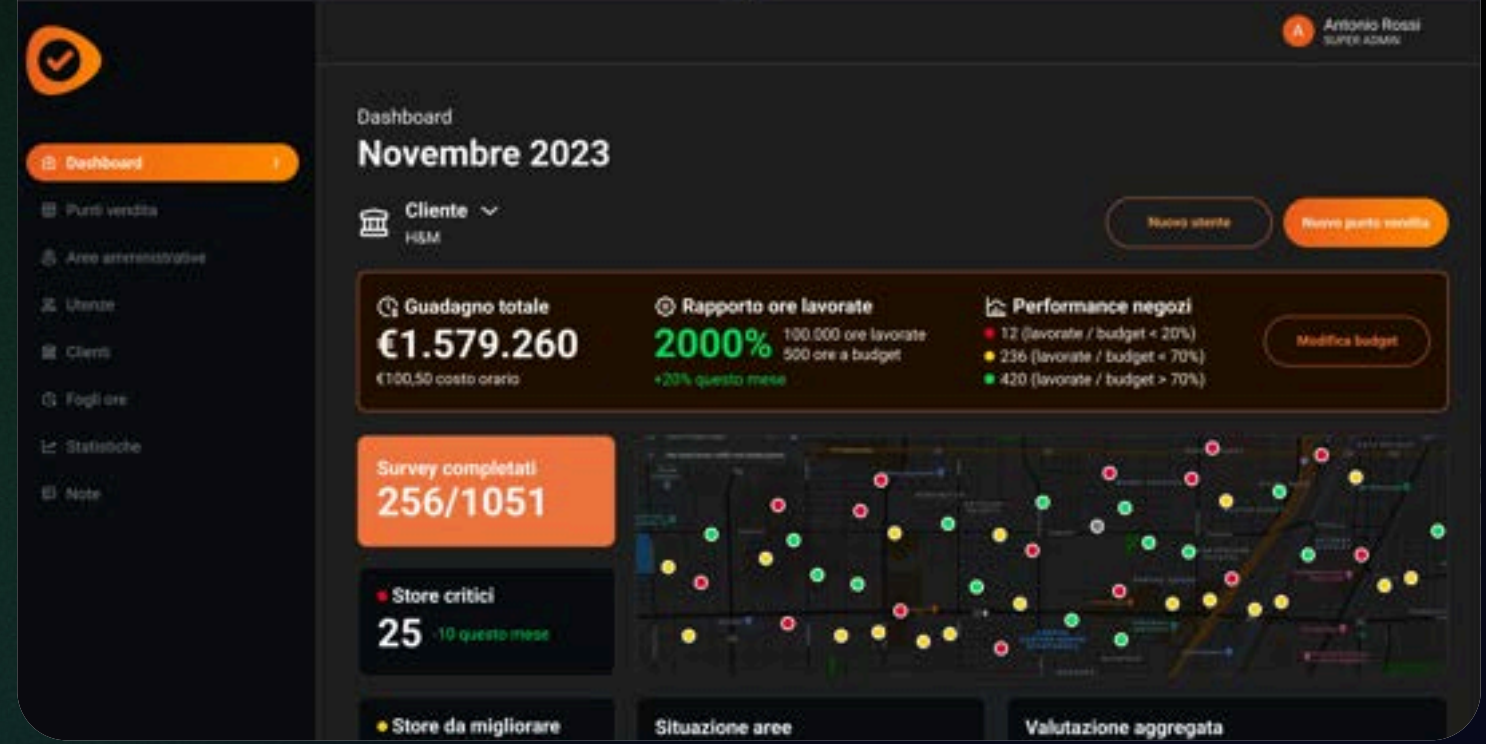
Dashboard

Punti vendita

Aree amministrative

Utenze

Clienti

Fogli ore

Statistiche

Note

A Antonio Rossi
SUPER ADMIN

Dashboard
Novembre 2023

Cliente
H&M

Nuovo utente

Nuovo punto vendita

Guadagno totale
€1.579.260
€100,50 costo orario

Rapporto ore lavorate
2000%
100.000 ore lavorate
500 ore a budget
+20% questo mese

Performance negozi
12 (lavorate / budget < 20%)
236 (lavorate / budget < 70%)
420 (lavorate / budget > 70%)

Modifica budget

Survey completati
256/1051

Store critici
25 -10 questo mese

Store da migliorare

Situazione aree

Valutazione aggregata